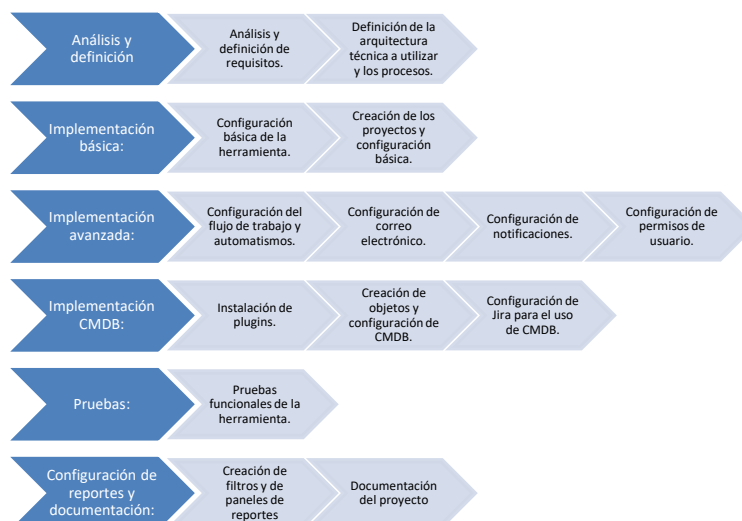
Análisis y definición

Análisis y definición de requisitos.

Definición de la arquitectura técnica a utilizar y los procesos.

Implementación básica:

Configuración básica de la herramienta.

Creación de los proyectos y configuración básica.

Implementación avanzada:

Configuración del flujo de trabajo y automatismos.

Configuración de correo electrónico.

Configuración de notificaciones.

Configuración de permisos de usuario.

Implementación CMDB:

Instalación de plugins.

Creación de objetos y configuración de CMDB.

Configuración de Jira para el uso de CMDB.

Pruebas:

Pruebas funcionales de la herramienta.

Configuración de reportes y documentación:

Creación de filtros y de paneles de reportes

Documentación del proyecto